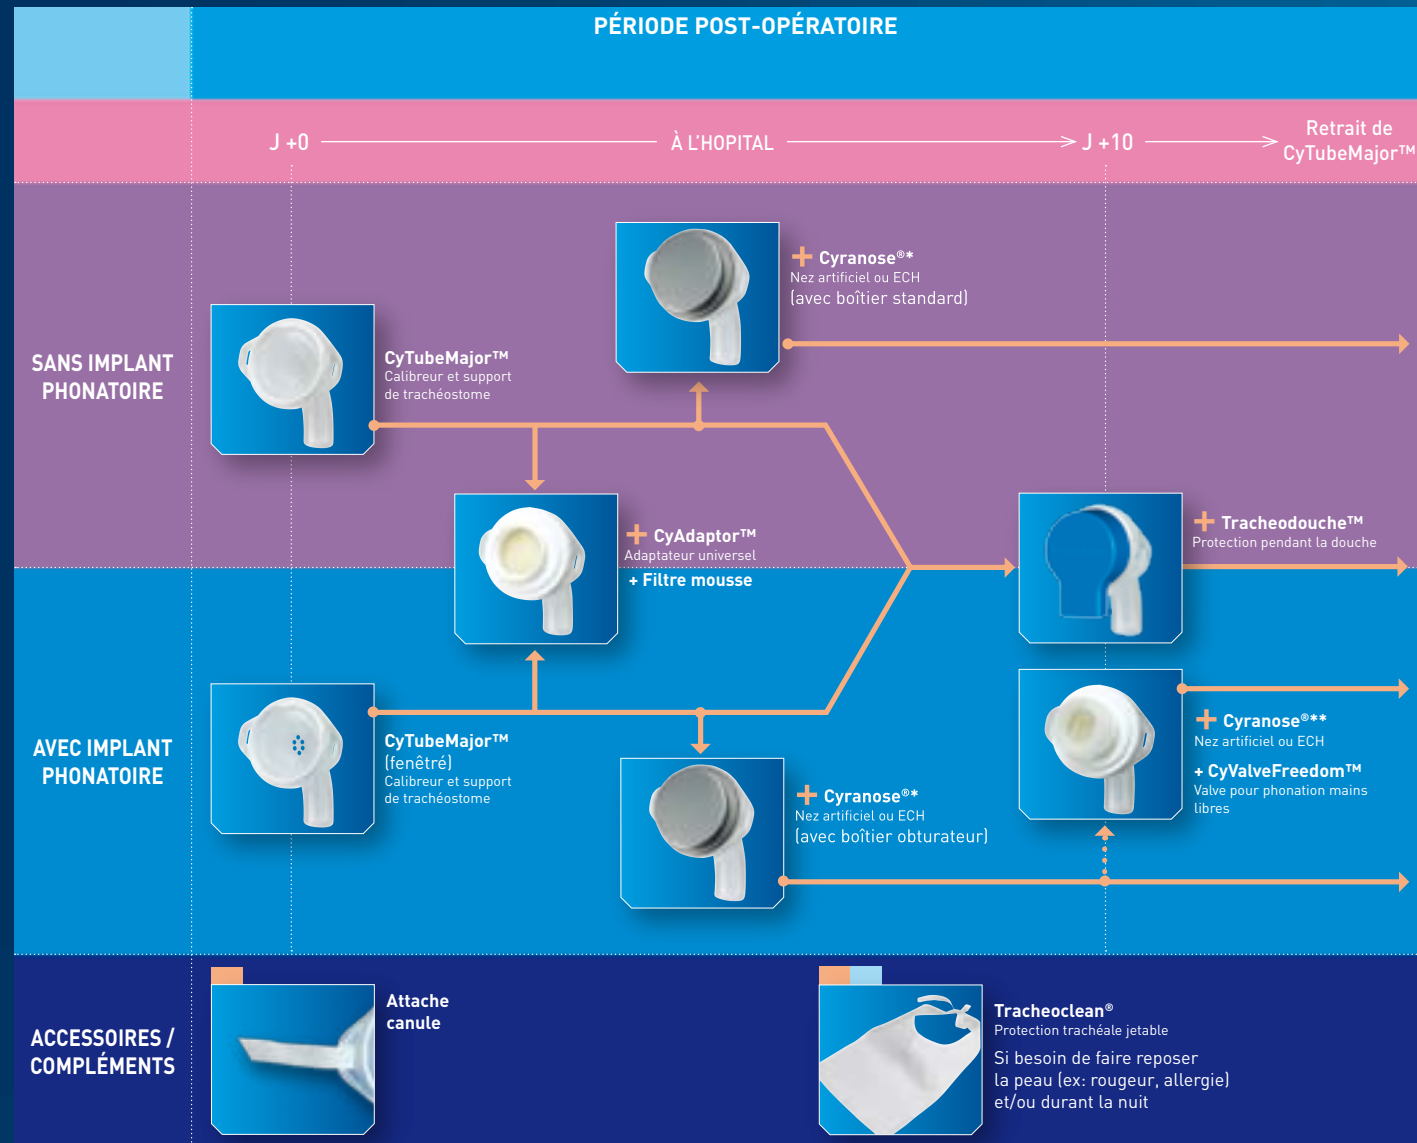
PÉRIODE POST-OPÉRATOIRE

J +0 À L'HOPITAL J +10 Retrait de CyTubeMajor™

SANS IMPLANT PHONATOIRE

+ Cyranose®*
Nez artificiel ou ECH
(avec boîtier standard)

CyTubeMajor™
Calibreur et support de trachéostome

+ CyAdaptor™
Adaptateur universel
+ Filtre mousse

+ Tracheodouche™
Protection pendant la douche

AVEC IMPLANT PHONATOIRE

CyTubeMajor™
(fenêtré)
Calibreur et support de trachéostome

+ Cyranose®**
Nez artificiel ou ECH
+ CyValveFreedom™
Valve pour phonation mains libres

+ Cyranose®*
Nez artificiel ou ECH
(avec boîtier obturateur)

ACCESSOIRES / COMPLÉMENTS

Attache canule

Tracheoclean®
Protection trachéale jetable
Si besoin de faire reposer la peau (ex: rougeur, allergie) et/ou durant la nuit